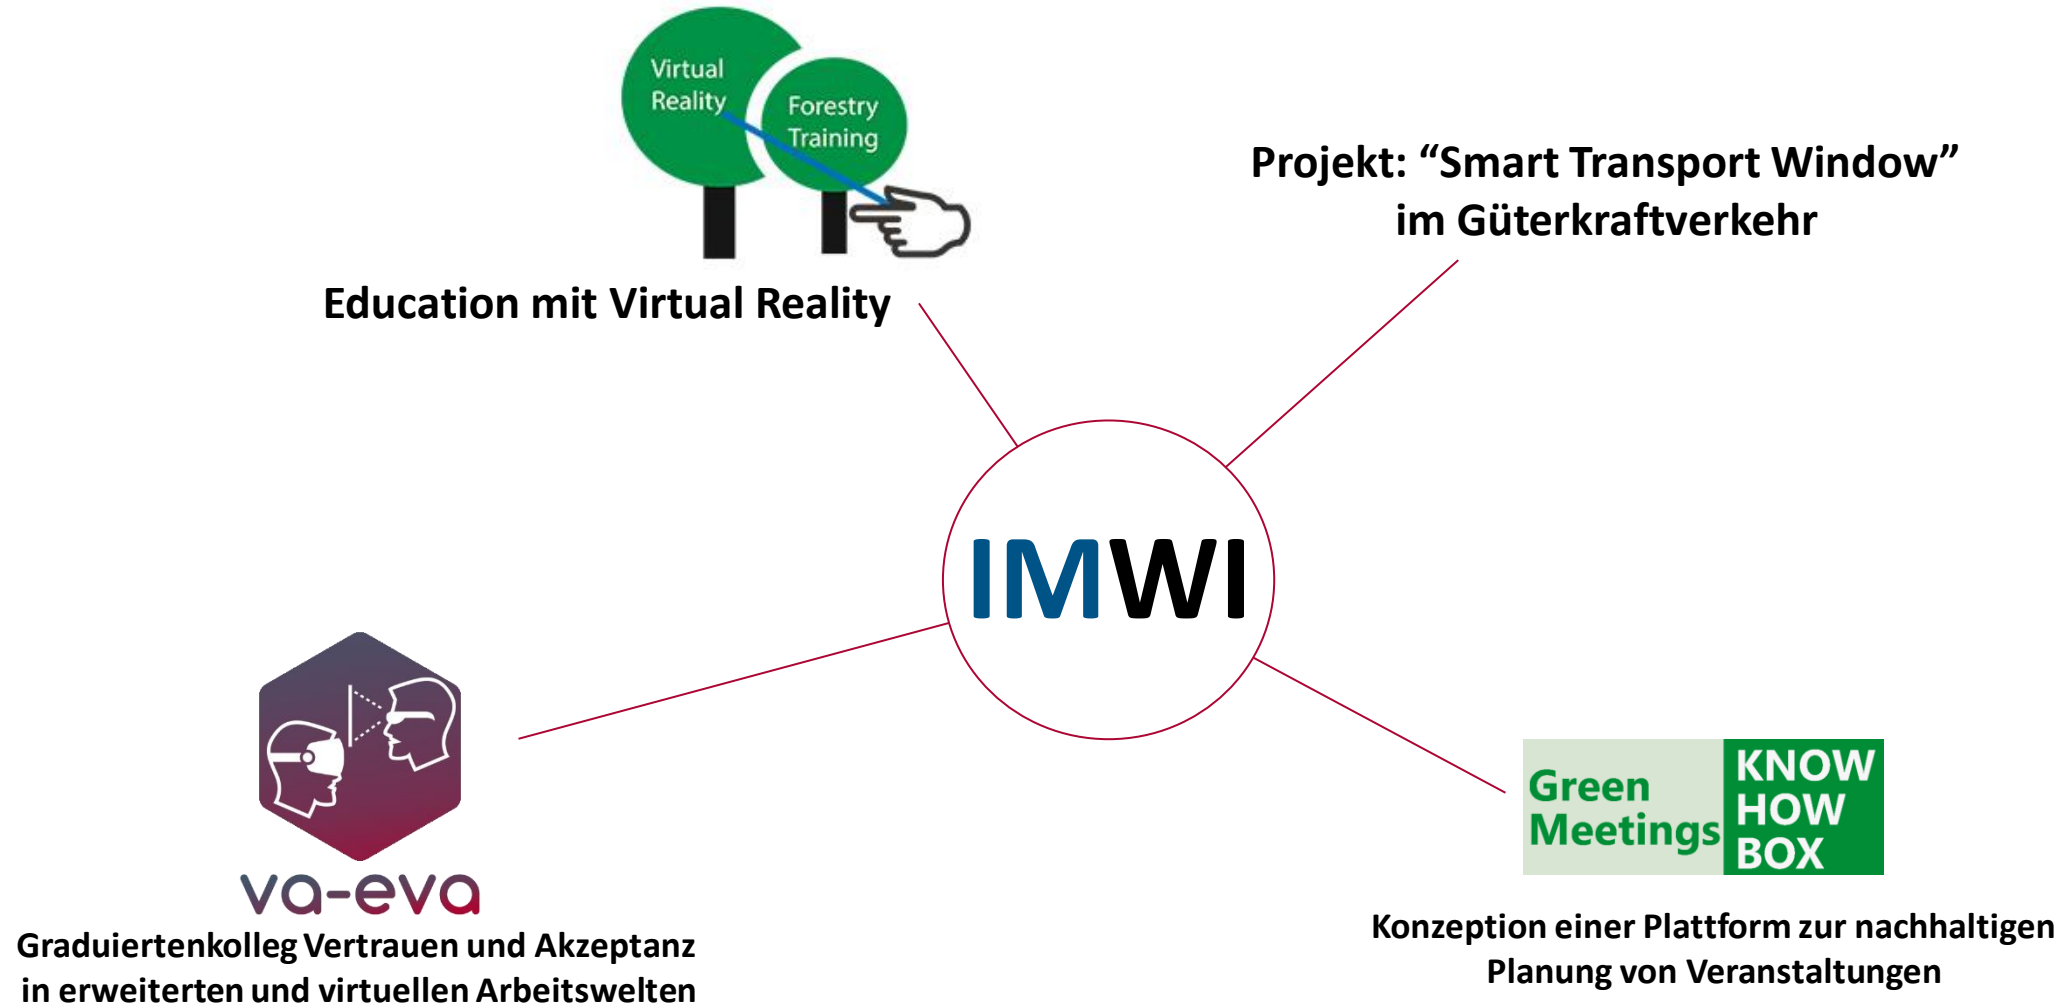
Virtual Reality

Forestry Training

Education mit Virtual Reality

Projekt: “Smart Transport Window” im Güterkraftverkehr

IMWI

va-eva

Graduiertenkolleg Vertrauen und Akzeptanz in erweiterten und virtuellen Arbeitswelten

Green Meetings

KNOW HOW BOX

Konzeption einer Plattform zur nachhaltigen Planung von Veranstaltungen